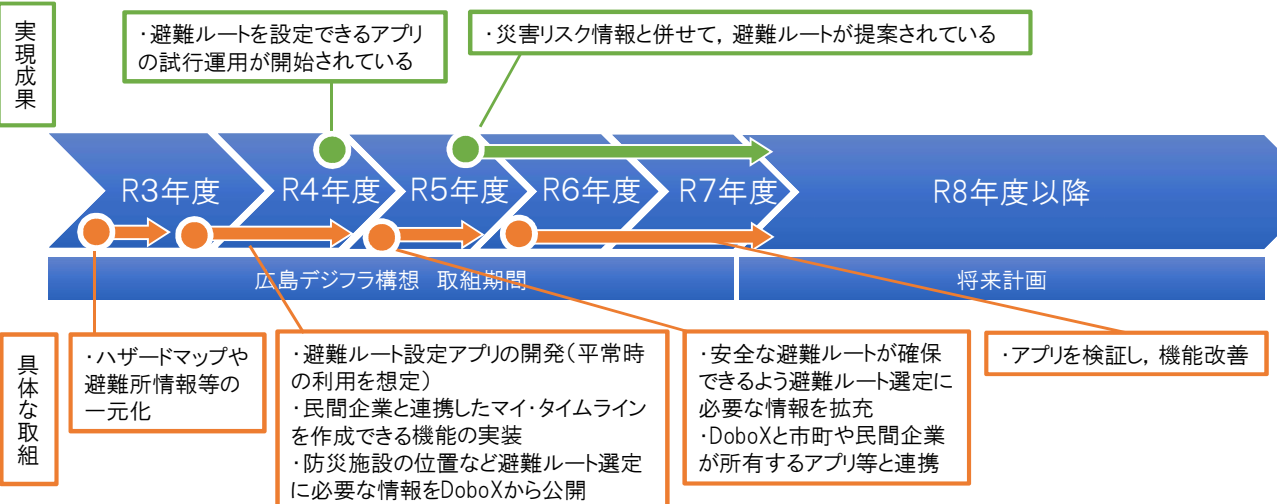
実現成果

・避難ルートを設定できるアプリの試行運用が開始されている

・災害リスク情報と併せて，避難ルートが提案されている

R3年度 R4年度 R5年度 R6年度 R7年度 R8年度以降

広島デジフラ構想 取組期間

将来計画

具体な取組

・ハザードマップや避難所情報等の一元化

・避難ルート設定アプリの開発（平常時の利用を想定）
・民間企業と連携したマイ･タイムラインを作成できる機能の実装
・防災施設の位置など避難ルート選定に必要な情報をDoboXから公開

・安全な避難ルートが確保できるよう避難ルート選定に必要な情報を拡充
・DoboXと市町や民間企業が所有するアプリ等と連携

・アプリを検証し，機能改善